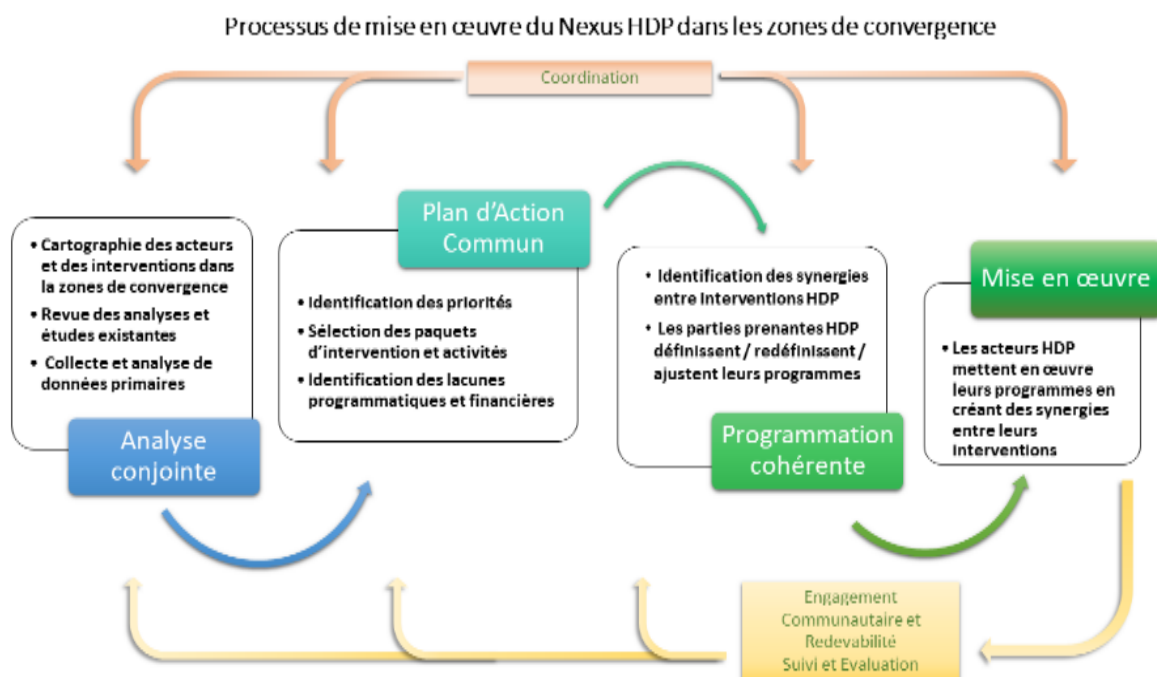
Processus de mise en œuvre du Nexus HDP dans les zones de convergence

Coordination

• Cartographie des acteurs et des interventions dans la zones de convergence
• Revue des analyses et études existantes
• Collecte et analyse de données primaires

Analyse conjointe

Plan d'Action Commun

• Identification des priorités
• Sélection des paquets d'intervention et activités
• Identification des lacunes programmatiques et financières

• Identification des synergies entre interventions HDP
• Les parties prenantes HDP définissent / redéfinissent / ajustent leurs programmes

Programmation cohérente

Mise en œuvre

• Les acteurs HDP mettent en œuvre leurs programmes en créant des synergies entre leurs interventions

Engagement Communautaire et Redevabilité
Suivi et Evaluation